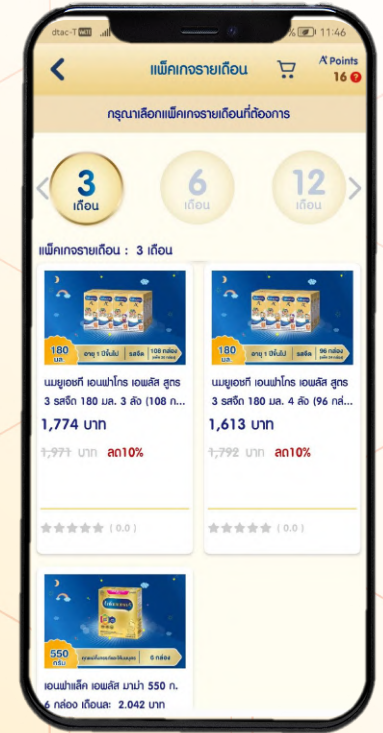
dtac-T % 11:46

แพ็คเกจรายเดือน

Points 16

กรุณาเลือกแพ็คเกจรายเดือนที่ต้องการ

3 เดือน

6 เดือน

12 เดือน

แพ็คเกจรายเดือน : 3 เดือน

180 มล. อายุ 1 ปีขึ้นไป รสจืด 108 กล่อง

นมยูเอชที เอนฟาโกร เอพลัส สูตร 3 รสจืด 180 มล. 3 ลัง (108 ก...

1,774 บาท

1,971 บาท ลด10%

( 0.0 )

180 มล. อายุ 1 ปีขึ้นไป รสจืด 96 กล่อง

นมยูเอชที เอนฟาโกร เอพลัส สูตร 3 รสจืด 180 มล. 4 ลัง (96 กล่...

1,613 บาท

1,792 บาท ลด10%

( 0.0 )

550 กรัม 6 กล่อง

เอนฟาแล็ค เอพลัส มามา 550 ก. 6 กล่อง เดือนละ 2,042 บาท